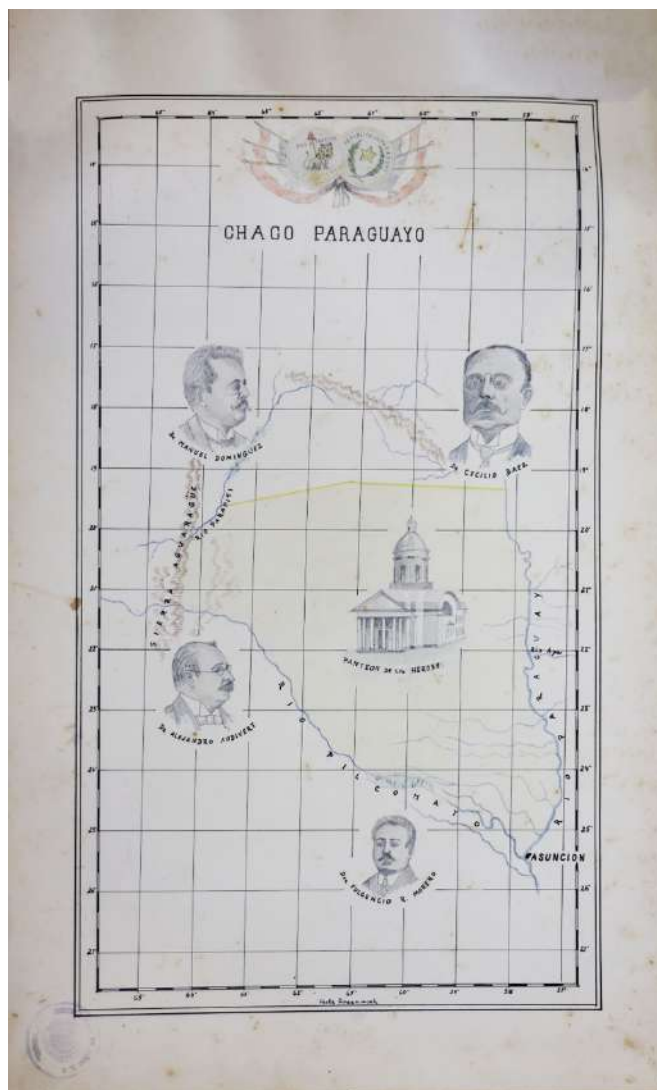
CHACO PARAGUAYO

Dr. MANUEL DOMINGUEZ

Dr. CECILIO BAEZ

SIERRA AGUARAGUE

RIO PARAPITI

PANTEON DE LOS HEROES

Dr. ALEJANDRO AUDIBERT

RIO PILCOMAYO

RIO PARAGUAY

Rio Apa

ASUNCION

Dr. FULGENCIO R. MORENO

14°
15°
16°
17°
18°
19°
20°
21°
22°
23°
24°
25°
26°
27°

63°
62°
61°
60°
59°
58°
57°

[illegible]